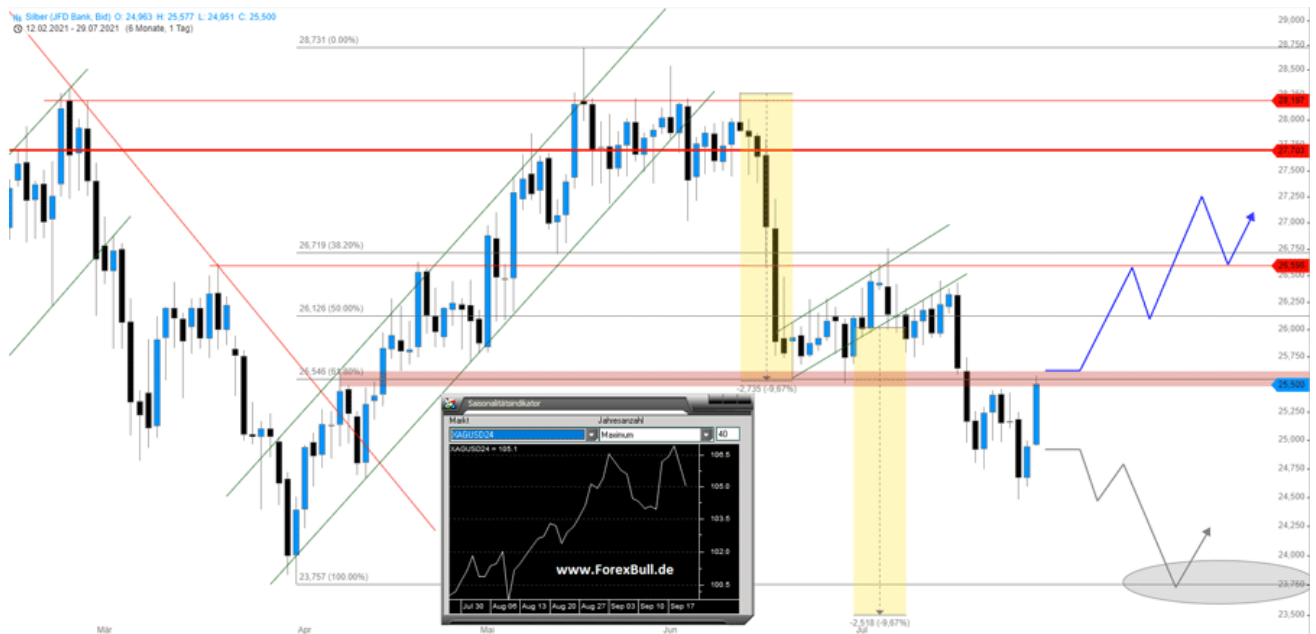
Silber (JFD Bank, Bid) O: 24,963 H: 25,577 L: 24,951 C: 25,500
12.02.2021 - 29.07.2021 (6 Monate, 1 Tag)

28,731 (0.00%)
26,719 (38.20%)
26,126 (50.00%)
25,546 (61.80%)
23,757 (100.00%)
-2,735 (-9,67%)
-2,518 (-9,67%)

29,000
28,750
28,500
28,197
28,000
27,703
27,500
27,250
27,000
26,750
26,590
26,250
26,000
25,750
25,500
25,250
25,000
24,750
24,500
24,250
24,000
23,750
23,500

Mär
Apr
Mai
Jun
Jul

Saisonalitätsindikator
Markt
Jahresanzahl
XAGUSD24
Maximum
40
XAGUSD24 = 105.1
106.5
105.0
103.5
102.0
100.5
www.ForexBull.de
Jul 30
Aug 06
Aug 13
Aug 20
Aug 27
Sep 03
Sep 10
Sep 17